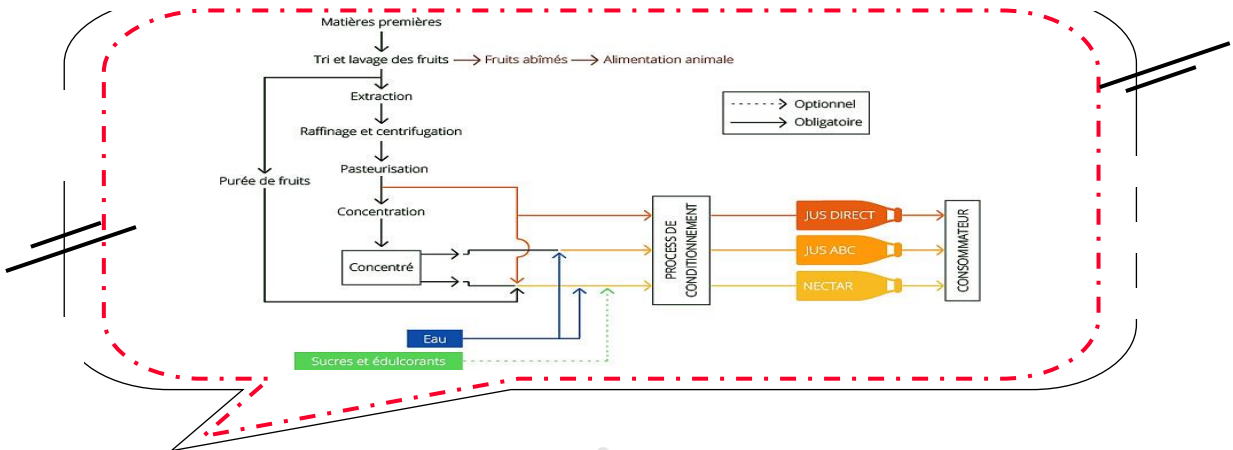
Matières premières

Tri et lavage des fruits → Fruits abîmés → Alimentation animale

Extraction

Raffinage et centrifugation

Pasteurisation

Purée de fruits

Concentration

Concentré

Optionnel

Obligatoire

PROCESS DE CONDITIONNEMENT

JUS DIRECT

JUS ABC

NECTAR

CONSOMMATEUR

Eau

Sucres et édulcorants